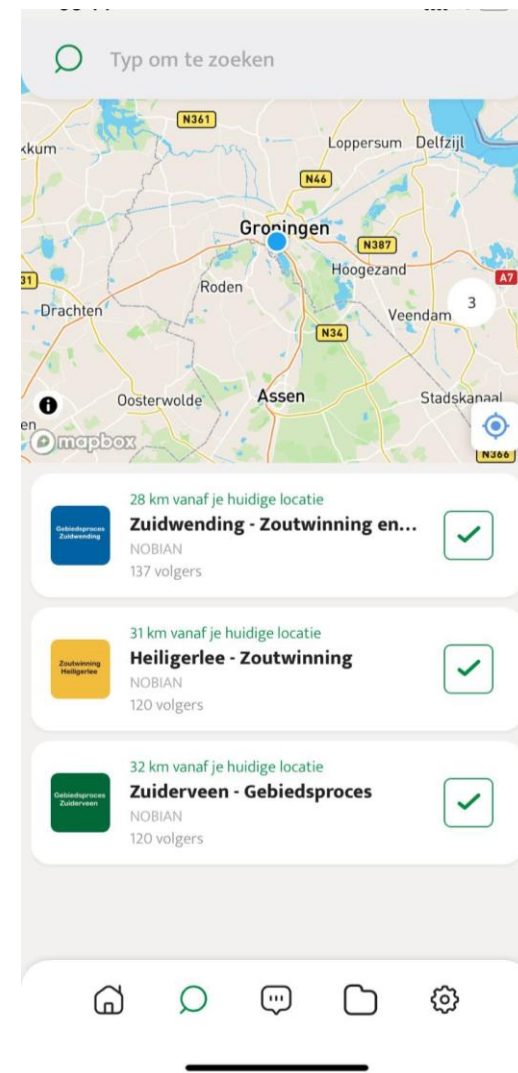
Typ om te zoeken

N361
kkum
Loppersum Delfzijl
N46
Groningen
N387
Hoogezand
31
A7
Roden
Drachten
3
Veendam
N34
Oosterwolde
Assen
Stadskanaal
en
mapbox
N366

28 km vanaf je huidige locatie
Gebiedsproces Zuidwending
Zuidwending - Zoutwinning en...
NOBIAN
137 volgers

31 km vanaf je huidige locatie
Zoutwinning Heiligerlee
Heiligerlee - Zoutwinning
NOBIAN
120 volgers

32 km vanaf je huidige locatie
Gebiedsproces Zuiderveen
Zuiderveen - Gebiedsproces
NOBIAN
120 volgers